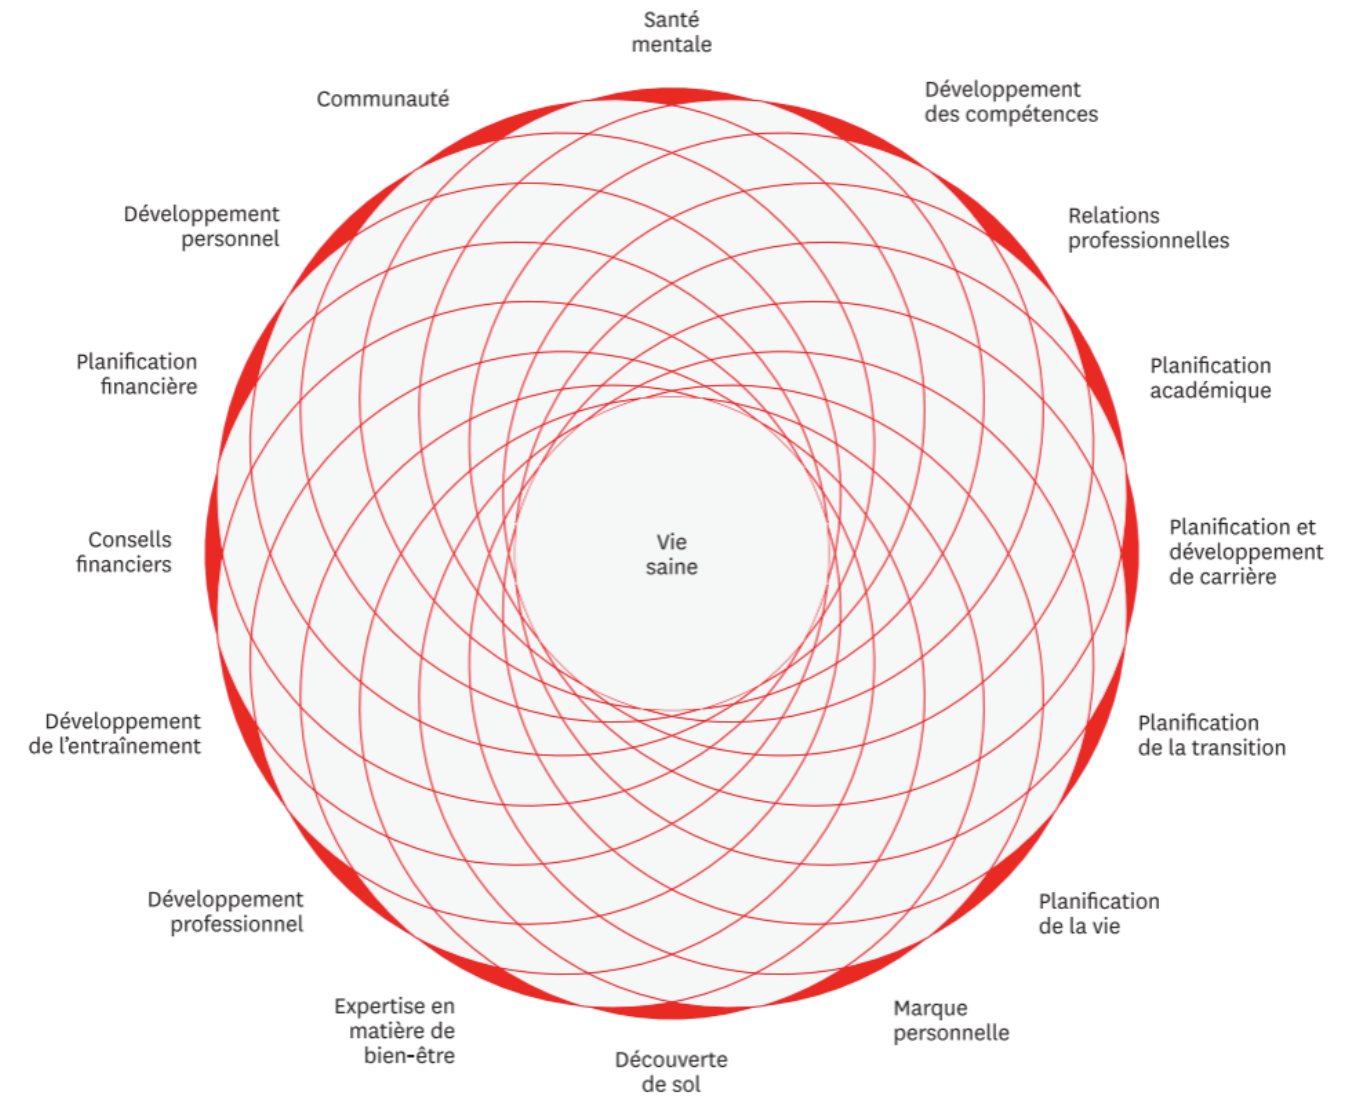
Santé mentale

Développement des compétences

Relations professionnelles

Planification académique

Planification et développement de carrière

Planification de la transition

Planification de la vie

Marque personnelle

Découverte de sol

Expertise en matière de bien-être

Développement professionnel

Développement de l'entraînement

Conseils financiers

Planification financière

Développement personnel

Communauté

Vie saine